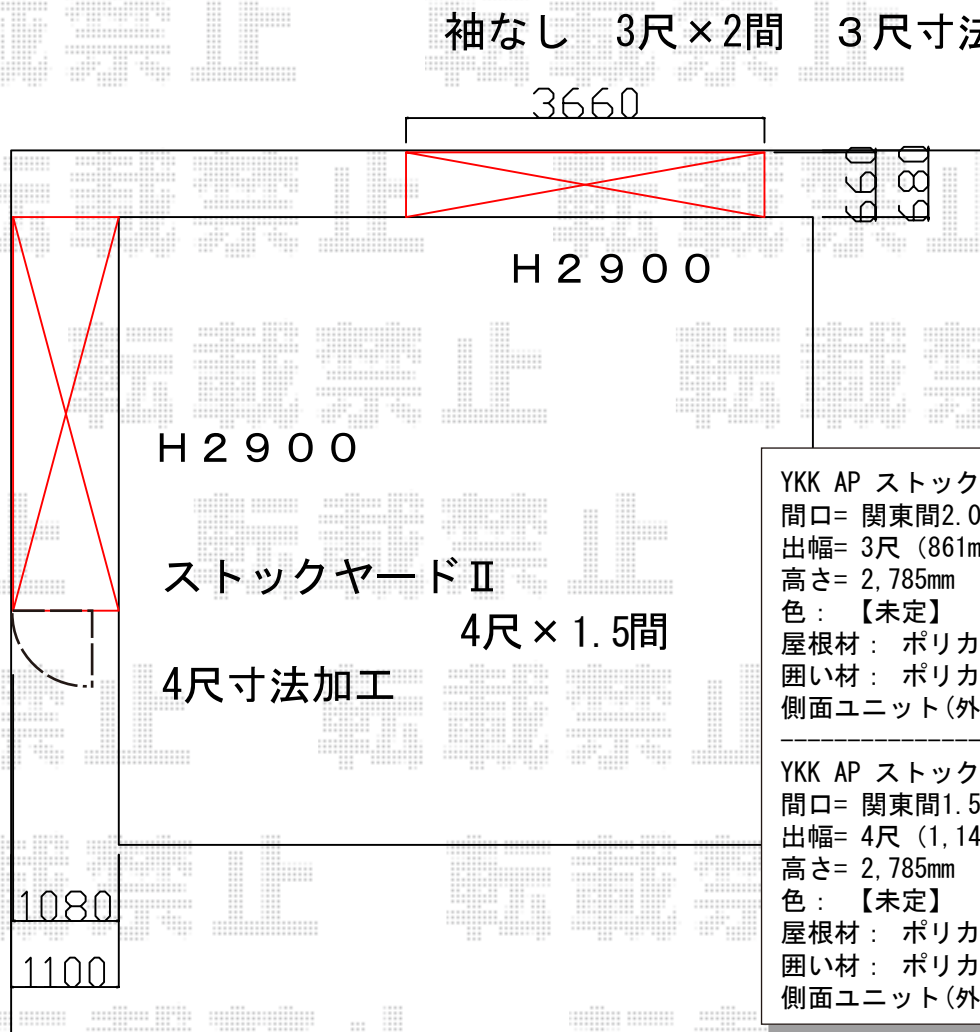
袖なし　3尺×2間　３尺寸法

3660

660 680

Ｈ２９００

Ｈ２９００

ストックヤードⅡ

4尺×1.5間

4尺寸法加工

1080

1100

転載禁止

YKK AP ストック
間口= 関東間2.0
出幅= 3尺（861m
高さ= 2,785mm
色：【未定】
屋根材：ポリカ
囲い材：ポリカ
側面ユニット(外
––––––––––––
YKK AP ストック
間口= 関東間1.5
出幅= 4尺（1,14
高さ= 2,785mm
色：【未定】
屋根材：ポリカ
囲い材：ポリカ
側面ユニット(外